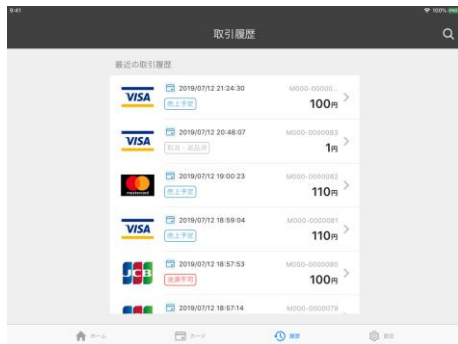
9:41

100%

取引履歴

最近の取引履歴

VISA
2019/07/12 21:24:30
売上予定
M000-000000...
100円

VISA
2019/07/12 20:48:07
取消・返品済
M000-0000083
1円

mastercard
2019/07/12 19:00:23
売上予定
M000-0000082
110円

VISA
2019/07/12 18:59:04
売上予定
M000-0000081
110円

JCB
2019/07/12 18:57:53
決済不可
M000-0000080
100円

2019/07/12 18:57:14
M000-0000079

ホーム
カード
履歴
設定